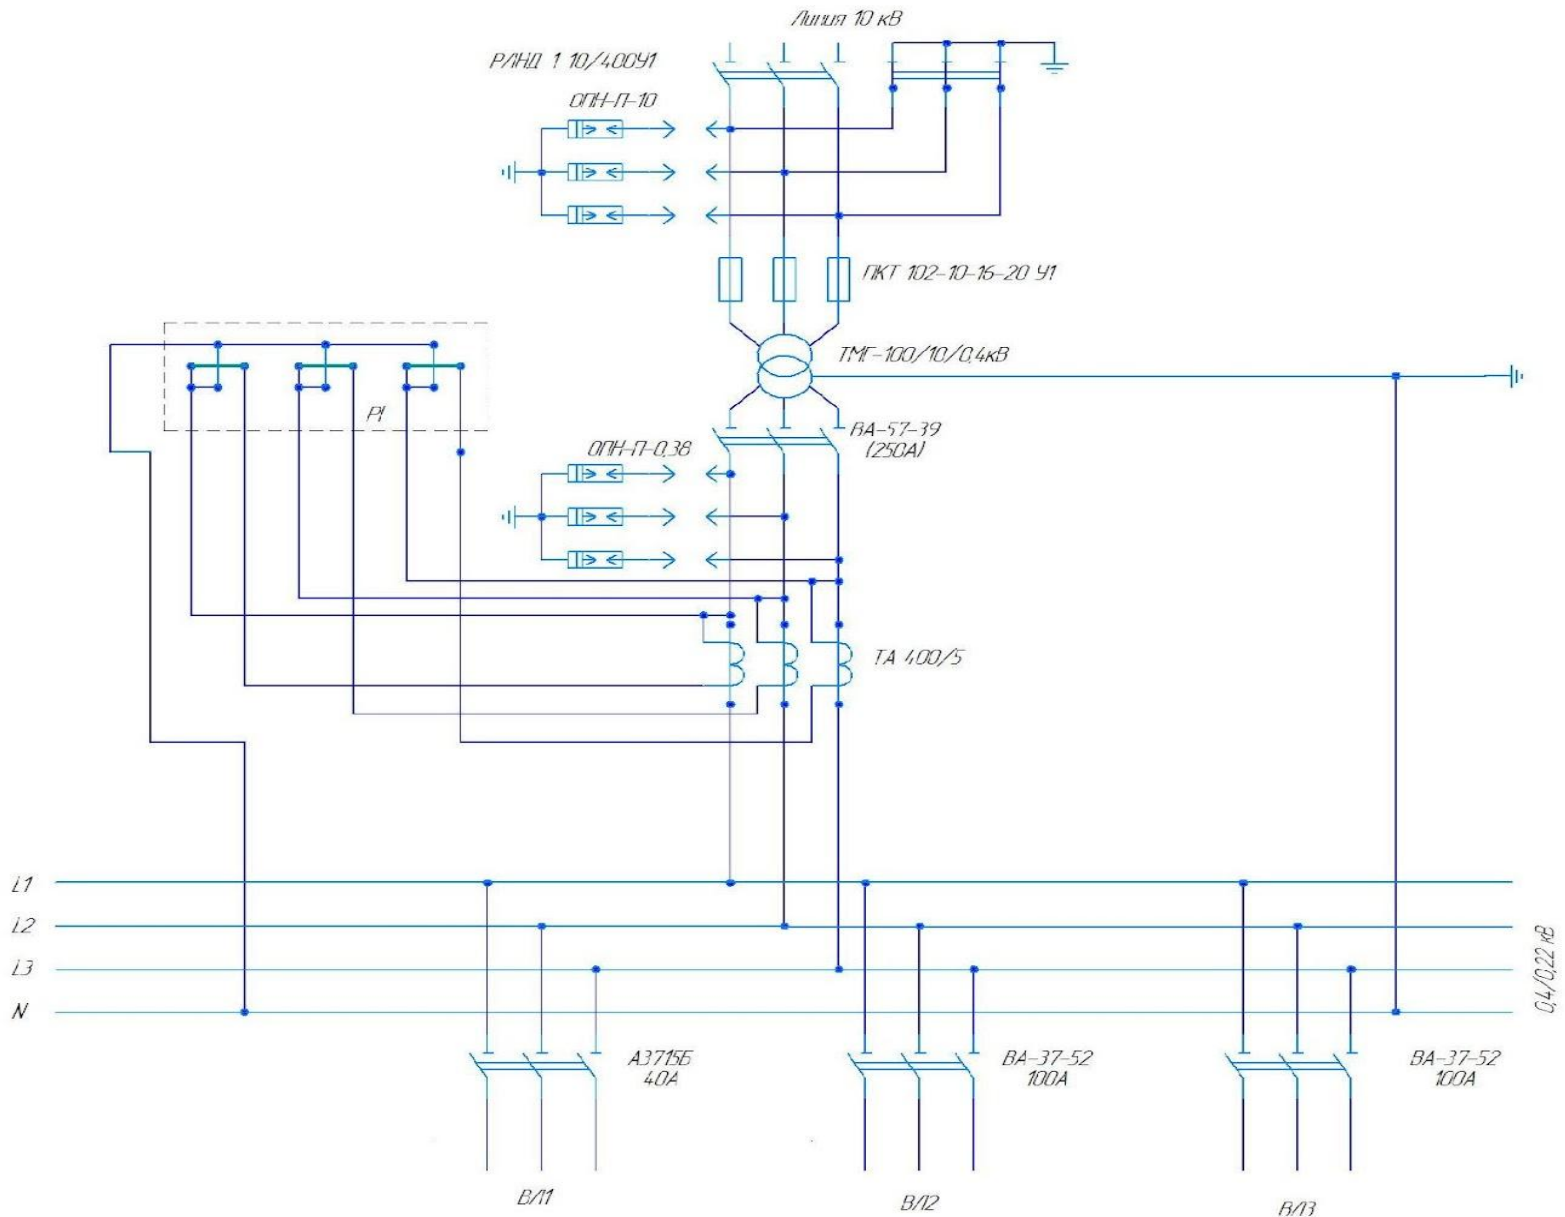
Линия 10 кВ

РЛНД 1 10/400У1

ОПН-П-10

ПКТ 102-10-16-20 У1

ТМГ-100/10/0,4кВ

PI

ВА-57-39 (250А)

ОПН-П-0,38

ТА 400/5

L1

L2

L3

N

0,4/0,22 кВ

А3715Б 40А

ВА-37-52 100А

ВА-37-52 100А

ВЛ1

ВЛ2

ВЛ3